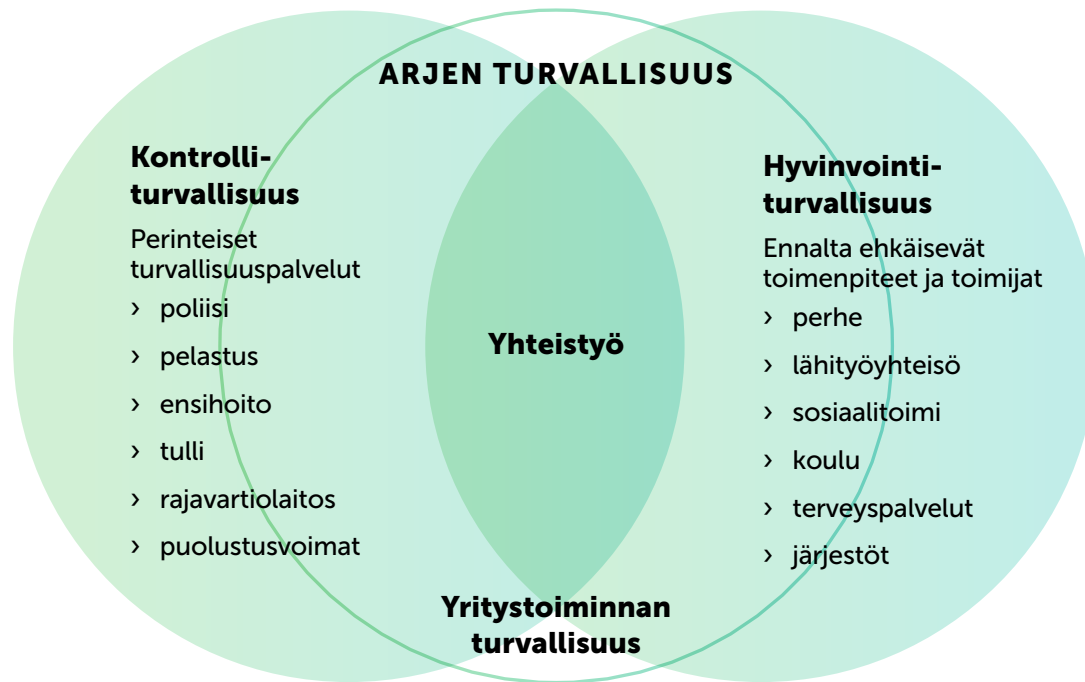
ARJEN TURVALLISUUS

Kontrolliturvallisuus

Perinteiset turvallisuuspalvelut
› poliisi
› pelastus
› ensihoito
› tulli
› rajavartiolaitos
› puolustusvoimat

Yhteistyö

Hyvinvointiturvallisuus

Ennalta ehkäisevät toimenpiteet ja toimijat
› perhe
› lähityöyhteisö
› sosiaalitoimi
› koulu
› terveyspalvelut
› järjestöt

Yritystoiminnan turvallisuus